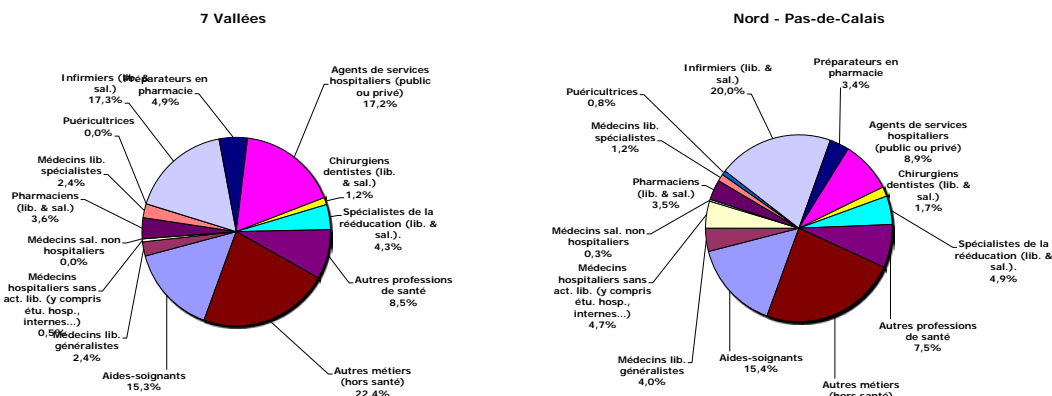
7 Vallées

Infirmiers (lib. & sal.)
17,3%

Préparateurs en pharmacie
4,9%

Agents de services hospitaliers (public ou privé)
17,2%

Puéricultrices
0,0%

Chirurgiens dentistes (lib. & sal.)
1,2%

Médecins lib. spécialistes
2,4%

Spécialistes de la rééducation (lib. & sal.).
4,3%

Pharmaciens (lib. & sal.)
3,6%

Médecins sal. non hospitaliers
0,0%

Autres professions de santé
8,5%

Médecins hospitaliers sans act. lib. (y compris étu. hosp., internes...)
0,5%

Médecins lib. généralistes
2,4%

Aides-soignants
15,3%

Autres métiers (hors santé)
22,4%

Nord - Pas-de-Calais

Infirmiers (lib. & sal.)
20,0%

Préparateurs en pharmacie
3,4%

Puéricultrices
0,8%

Médecins lib. spécialistes
1,2%

Agents de services hospitaliers (public ou privé)
8,9%

Chirurgiens dentistes (lib. & sal.)
1,7%

Pharmaciens (lib. & sal.)
3,5%

Médecins sal. non hospitaliers
0,3%

Spécialistes de la rééducation (lib. & sal.).
4,9%

Médecins hospitaliers sans act. lib. (y compris étu. hosp., internes...)
4,7%

Autres professions de santé
7,5%

Médecins lib. généralistes
4,0%

Aides-soignants
15,4%

Autres métiers (hors santé)
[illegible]